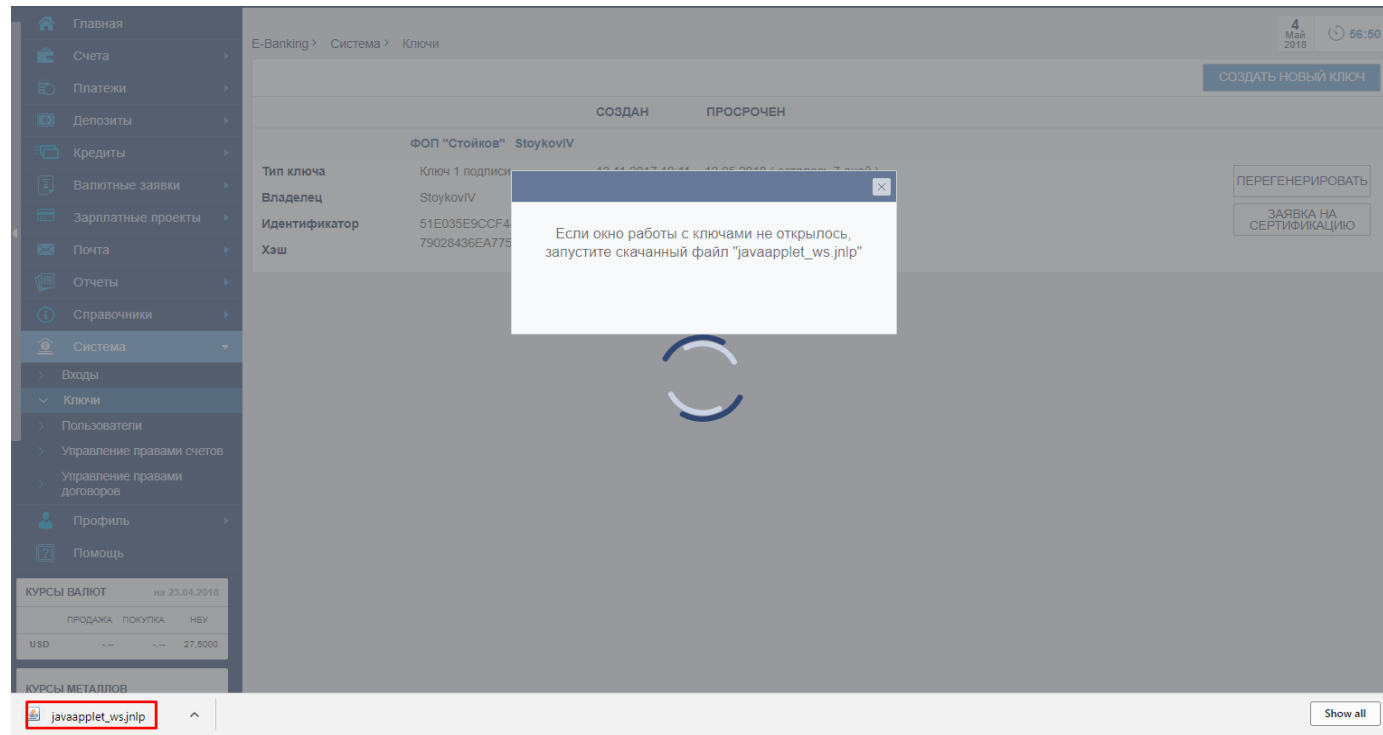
Главная
Счета
Платежи
Депозиты
Кредиты
Валютные заявки
Зарплатные проекты
Почта
Отчеты
Справочники
Система
Входы
Ключи
Пользователи
Управление правами счетов
Управление правами договоров
Профиль
Помощь

КУРСЫ ВАЛЮТ на 23.04.2018

| | ПРОДАЖА | ПОКУПКА | НБУ |
|---|---|---|---|
| USD | -.-- | -.-- | 27,5000 |

КУРСЫ МЕТАЛЛОВ

E-Banking › Система › Ключи

4 Май 2018
56:50

СОЗДАТЬ НОВЫЙ КЛЮЧ

СОЗДАН ПРОСРОЧЕН

ФОП "Стойков" StoykovIV

Тип ключа Ключ 1 подписи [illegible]
Владелец StoykovIV
Идентификатор 51E035E9CCF4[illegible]
Хэш 79028436EA775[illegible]

ПЕРЕГЕНЕРИРОВАТЬ
ЗАЯВКА НА СЕРТИФИКАЦИЮ

×
Если окно работы с ключами не открылось, запустите скачанный файл "javaapplet_ws.jnlp"

javaapplet_ws.jnlp
Show all